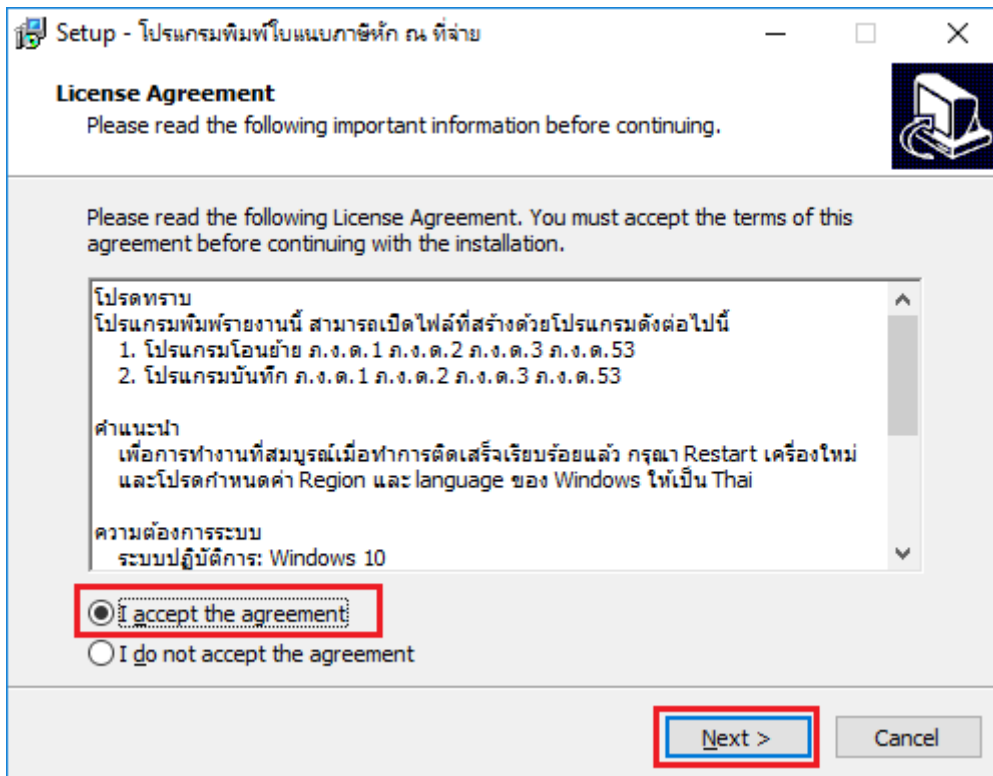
Setup - โปรแกรมพิมพ์ใบแนบภาษีหัก ณ ที่จ่าย

License Agreement
Please read the following important information before continuing.

Please read the following License Agreement. You must accept the terms of this agreement before continuing with the installation.

โปรดทราบ
โปรแกรมพิมพ์รายงานนี้ สามารถเปิดไฟล์ที่สร้างด้วยโปรแกรมดังต่อไปนี้
1. โปรแกรมโอนย้าย ภ.ง.ด.1 ภ.ง.ด.2 ภ.ง.ด.3 ภ.ง.ด.53
2. โปรแกรมบันทึก ภ.ง.ด.1 ภ.ง.ด.2 ภ.ง.ด.3 ภ.ง.ด.53

คำแนะนำ
เพื่อการทำงานที่สมบูรณ์เมื่อทำการติดเสร็จเรียบร้อยแล้ว กรุณา Restart เครื่องใหม่ และโปรดกำหนดค่า Region และ language ของ Windows ให้เป็น Thai

ความต้องการระบบ
ระบบปฏิบัติการ: Windows 10

I accept the agreement
I do not accept the agreement

Next >
Cancel